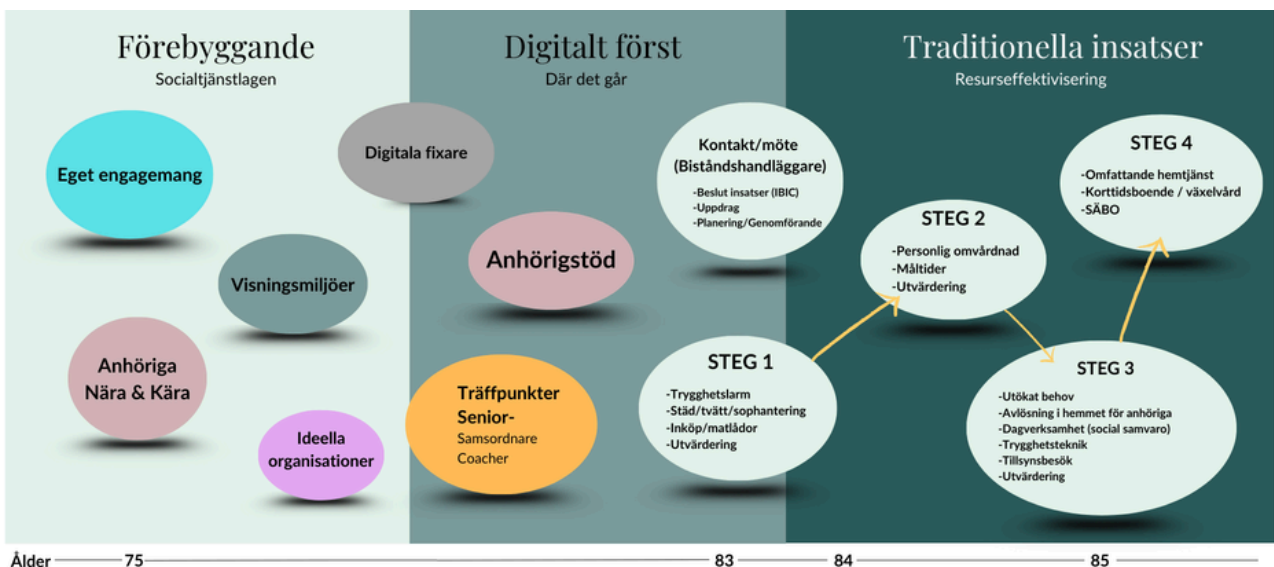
Förebyggande
Socialtjänstlagen

Digitalt först
Där det går

Traditionella insatser
Resurseffektivisering

Eget engagemang

Digitala fixare

Visningsmiljöer

Anhöriga Nära & Kära

Ideella organisationer

Anhörigstöd

Träffpunkter Senior-
Samsordnare
Coacher

Kontakt/möte (Biståndshandläggare)
-Beslut insatser (IBIC)
-Uppdrag
-Planering/Genomförande

STEG 1
-Trygghetslarm
-Städ/tvätt/sophantering
-Inköp/matlådor
-Utvärdering

STEG 2
-Personlig omvårdnad
-Måltider
-Utvärdering

STEG 3
-Utökat behov
-Avlösning i hemmet för anhöriga
-Dagverksamhet (social samvaro)
-Trygghetsteknik
-Tillsynsbesök
-Utvärdering

STEG 4
-Omfattande hemtjänst
-Korttidsboende / växelvård
-SÄBO

Ålder 75 83 84 85